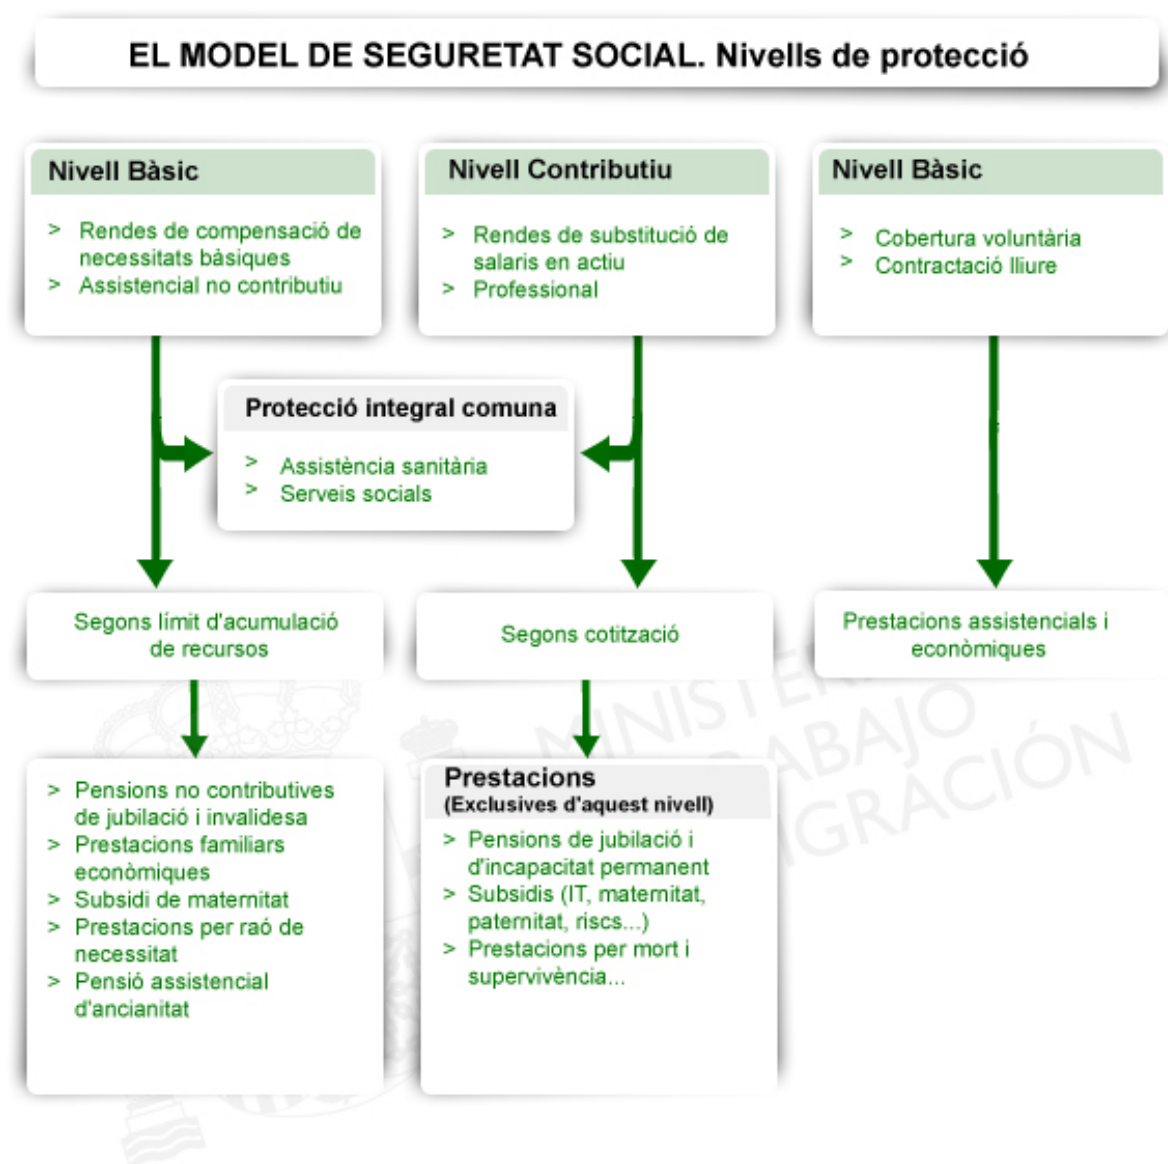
EL MODEL DE SEGURETAT SOCIAL. Nivells de protecció

Nivell Bàsic

> Rendes de compensació de necessitats bàsiques
> Assistencial no contributiu

Nivell Contributiu

> Rendes de substitució de salaris en actiu
> Professional

Nivell Bàsic

> Cobertura voluntària
> Contractació lliure

Protecció integral comuna

> Assistència sanitària
> Serveis socials

Segons límit d'acumulació de recursos

Segons cotització

Prestacions assistencials i econòmiques

> Pensions no contributives de jubilació i invalidesa
> Prestacions familiars econòmiques
> Subsidi de maternitat
> Prestacions per raó de necessitat
> Pensió assistencial d'ancianitat

Prestacions
(Exclusives d'aquest nivell)

> Pensions de jubilació i d'incapacitat permanent
> Subsidis (IT, maternitat, paternitat, riscs...)
> Prestacions per mort i supervivència...

MINISTERIO DE TRABAJO E INMIGRACIÓN